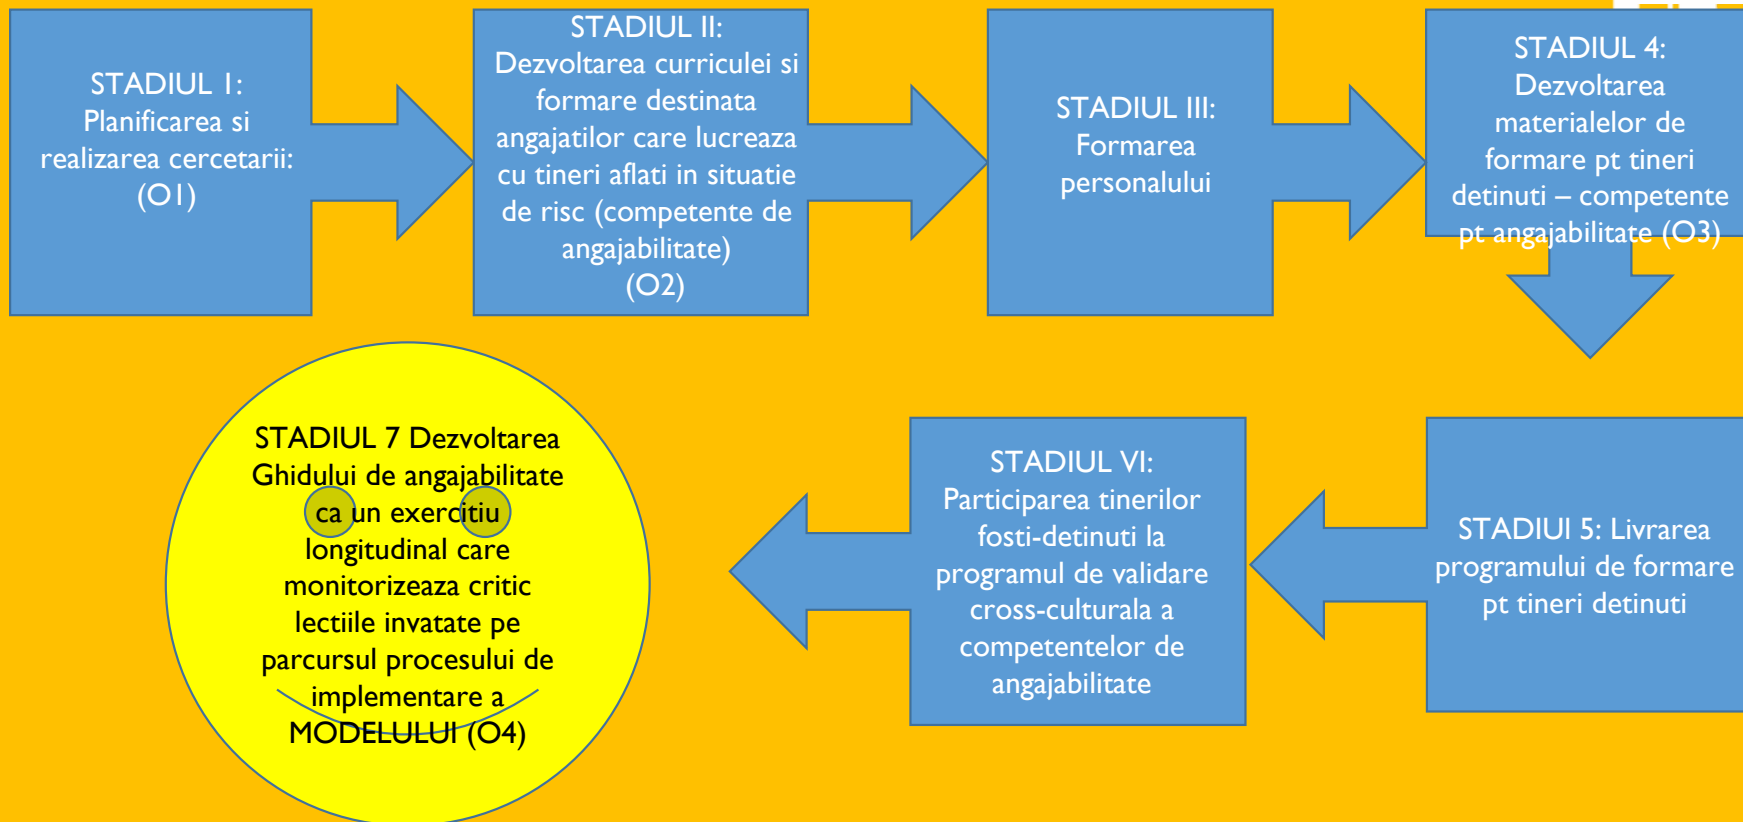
STADIUL I: Planificarea si realizarea cercetarii: (O1)

STADIUL II: Dezvoltarea curriculei si formare destinata angajatilor care lucreaza cu tineri aflati in situatie de risc (competente de angajabilitate) (O2)

STADIUL III: Formarea personalului

STADIUL 4: Dezvoltarea materialelor de formare pt tineri detinuti – competente pt angajabilitate (O3)

STADIUl 5: Livrarea programului de formare pt tineri detinuti

STADIUL VI: Participarea tinerilor fosti-detinuti la programul de validare cross-culturala a competentelor de angajabilitate

STADIUL 7 Dezvoltarea Ghidului de angajabilitate ca un exercitiu longitudinal care monitorizeaza critic lectiile invatate pe parcursul procesului de implementare a MODELULUI (O4)